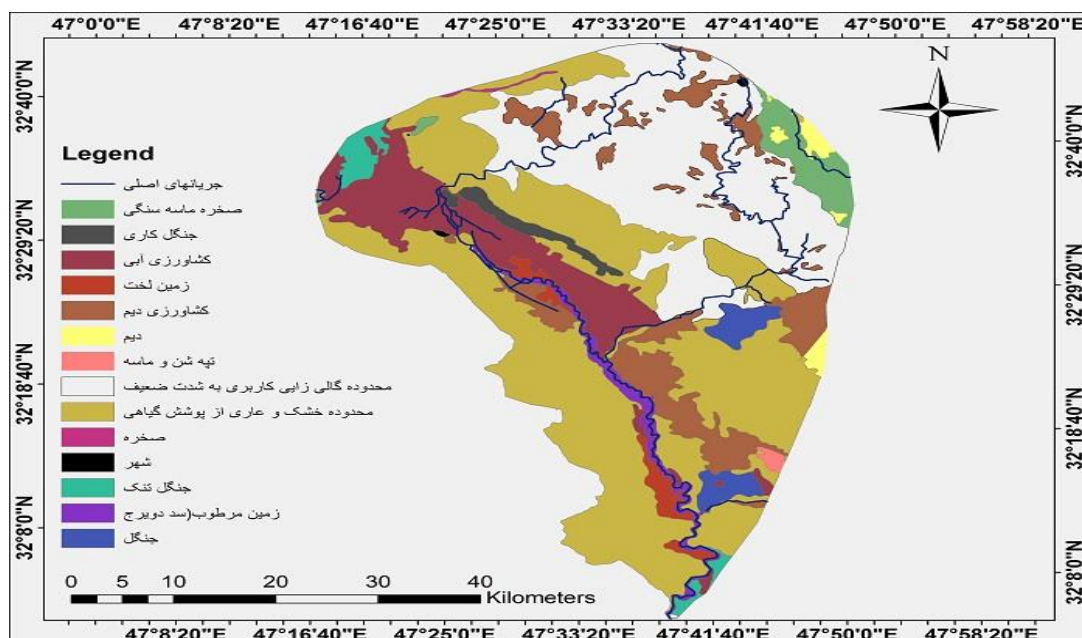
47°0'0"E 47°8'20"E 47°16'40"E 47°25'0"E 47°33'20"E 47°41'40"E 47°50'0"E 47°58'20"E

N

32°40'0"N
32°29'20"N
32°18'40"N
32°8'0"N

32°40'0"N
32°29'20"N
32°18'40"N
32°8'0"N

Legend
جریانهای اصلی
صخره ماسه سنگی
جنگل کاری
کشاورزی آبی
زمین لخت
کشاورزی دیم
دیم
تپه شن و ماسه
محدوده گالی زایی کاربری به شدت ضعیف
محدوده خشک و عاری از پوشش گیاهی
صخره
شهر
جنگل تنک
زمین مرطوب(سد دویرج
جنگل

0 5 10 20 30 40
Kilometers

47°8'20"E 47°16'40"E 47°25'0"E 47°33'20"E 47°41'40"E 47°50'0"E 47°58'20"E